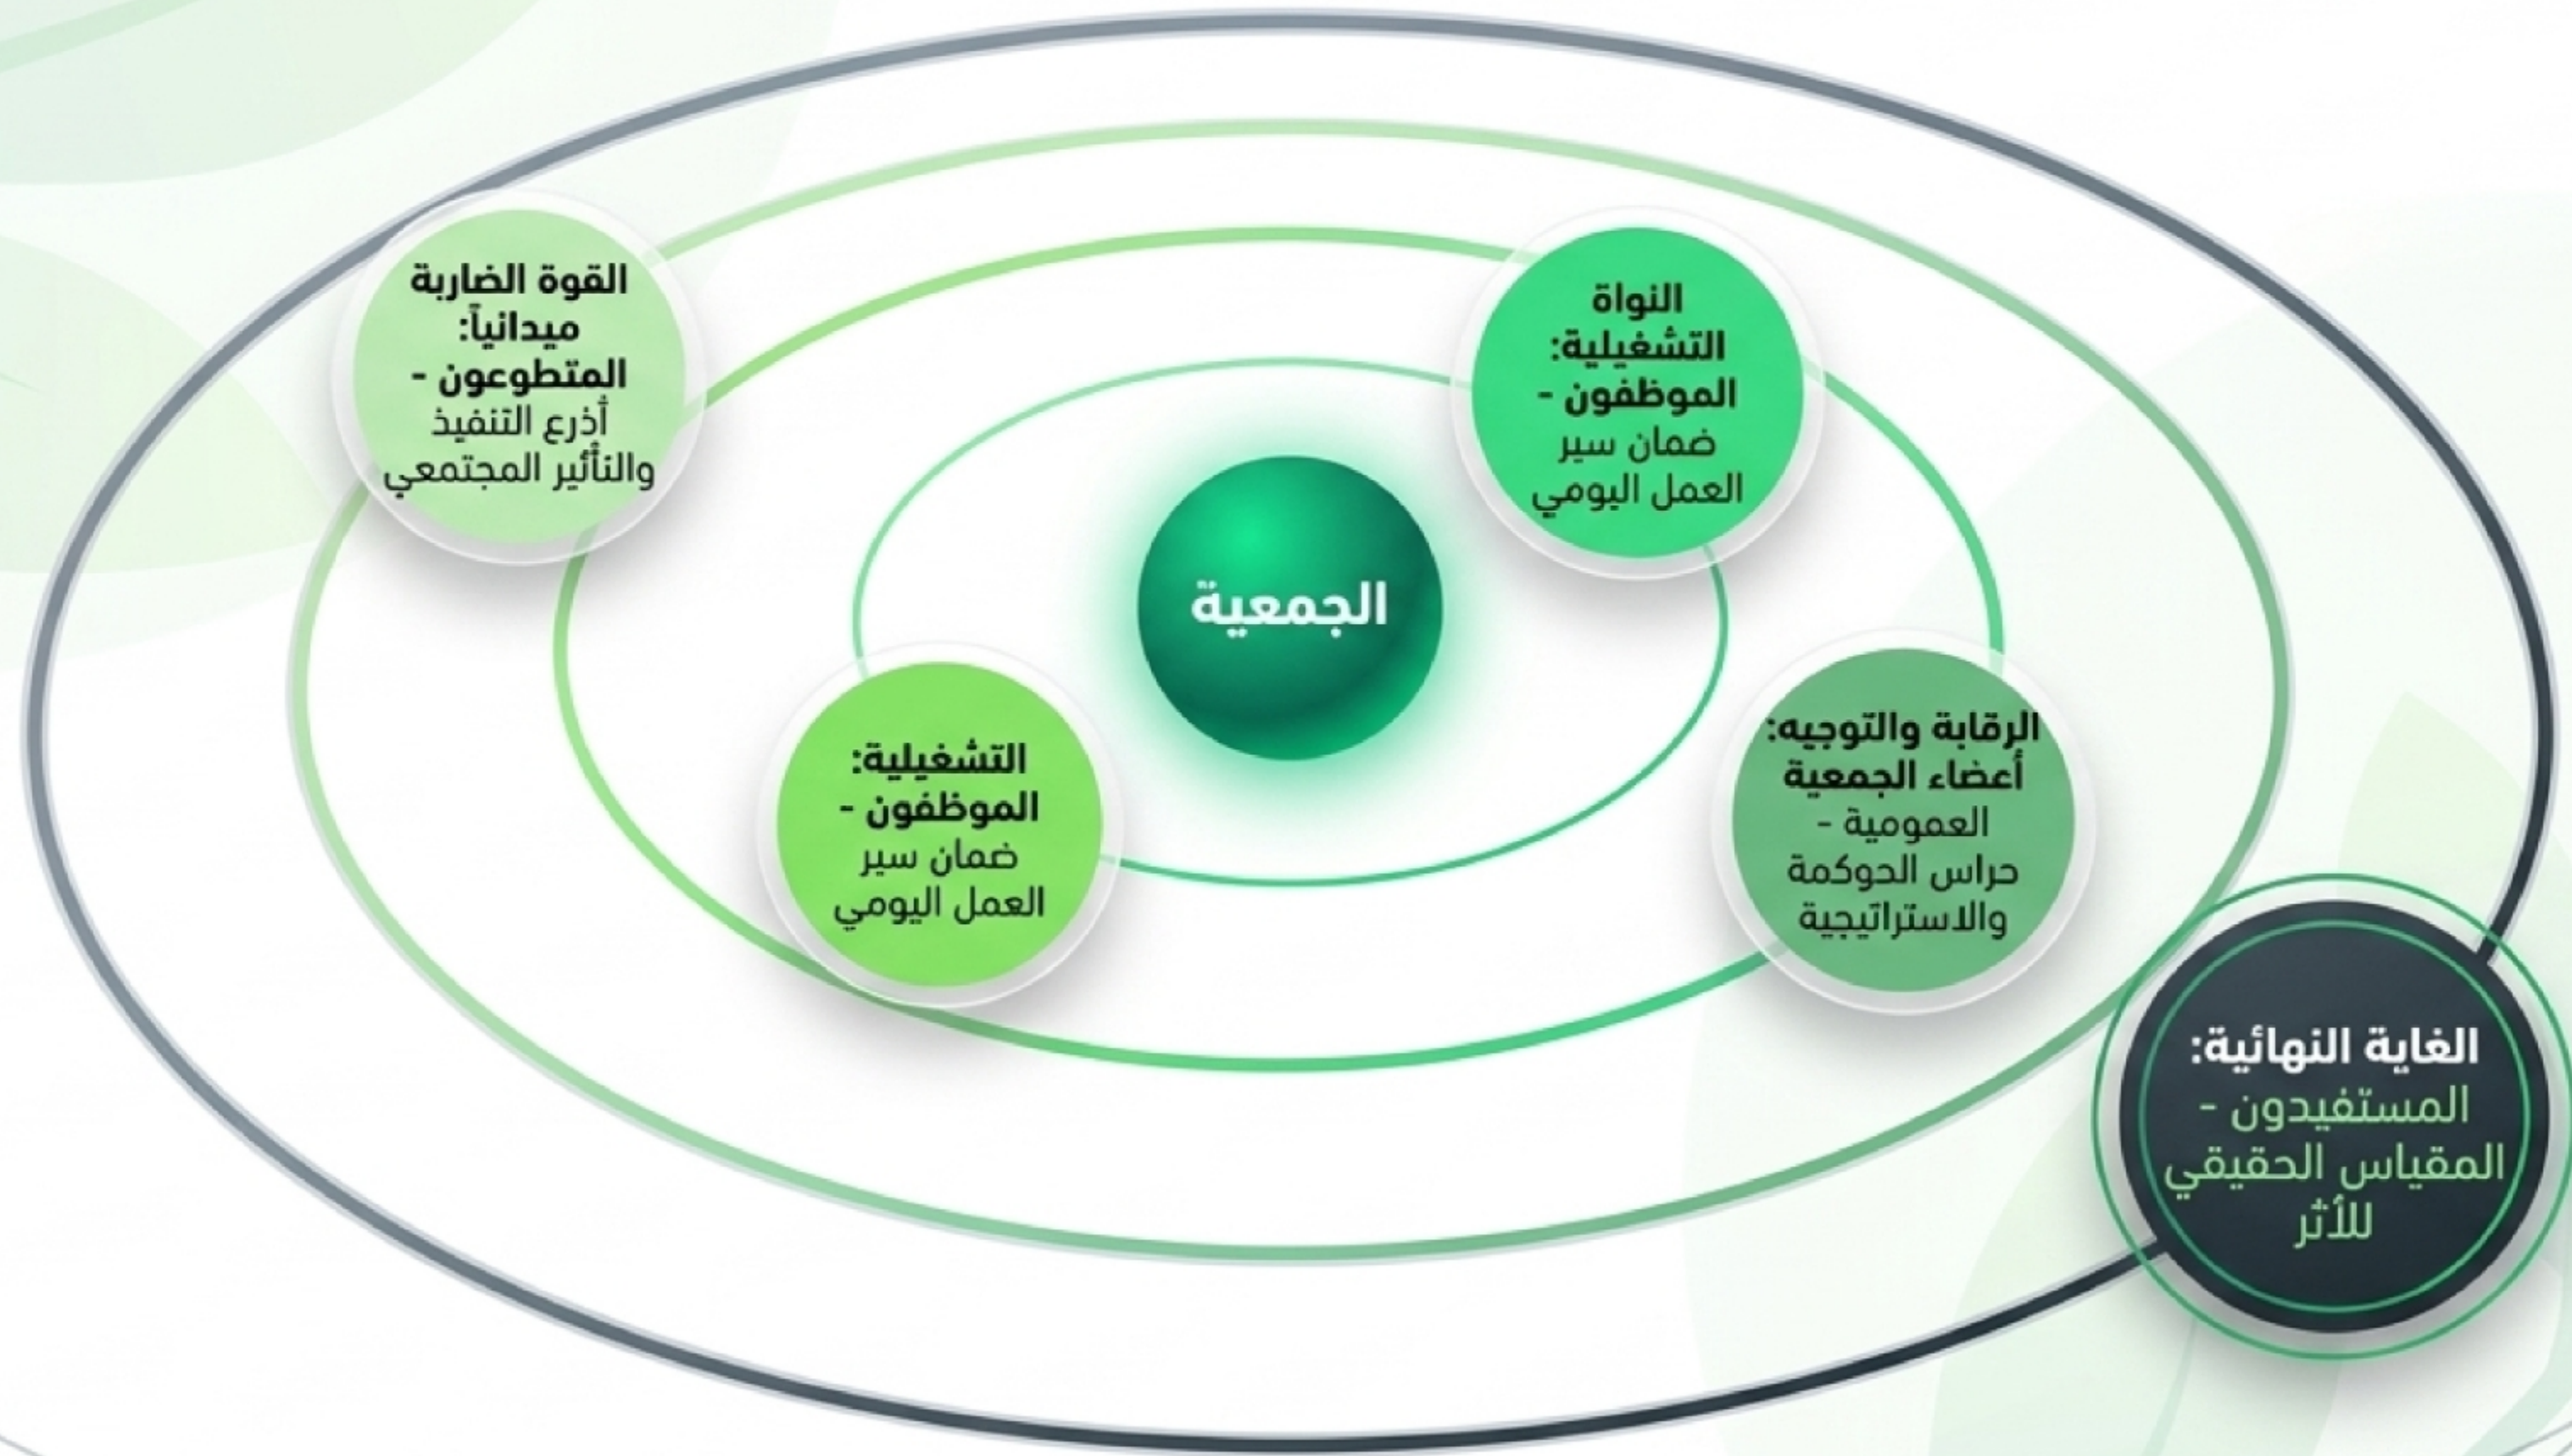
الجمعية

النواة التشغيلية: الموظفون - ضمان سير العمل اليومي

القوة الضاربة ميدانياً: المتطوعون - أذرع التنفيذ والتأثير المجتمعي

التشغيلية: الموظفون - ضمان سير العمل اليومي

الرقابة والتوجيه: أعضاء الجمعية العمومية - حراس الحوكمة والاستراتيجية

الغاية النهائية: المستفيدون - المقياس الحقيقي للأثر